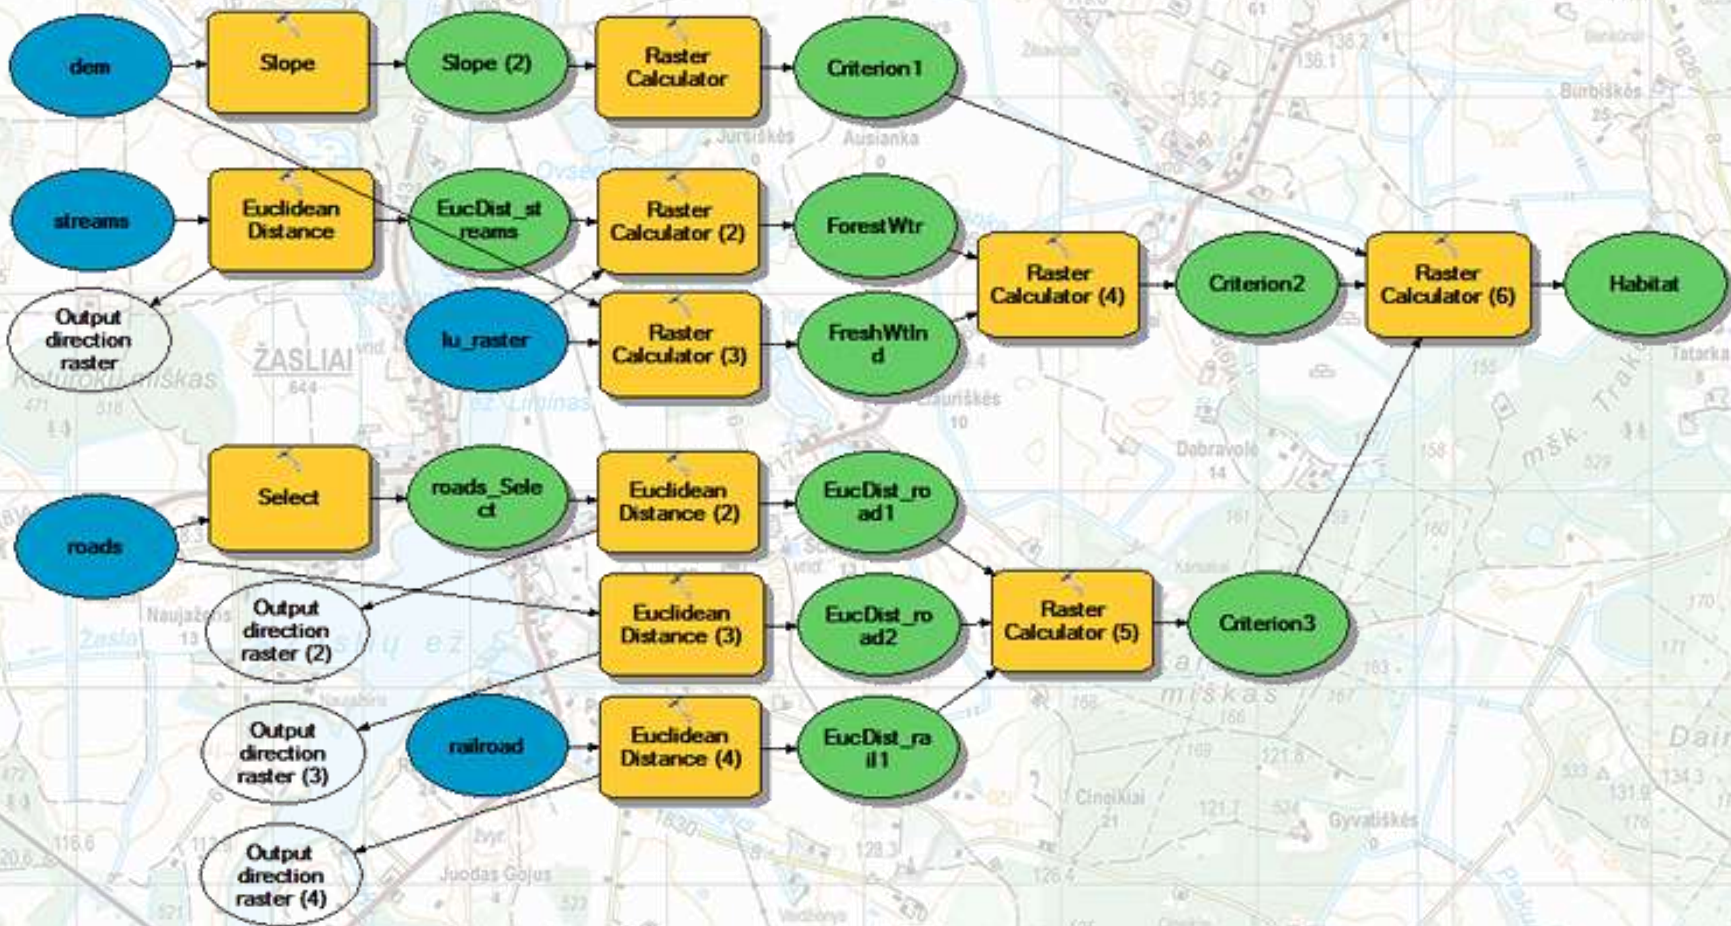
dem

Slope

Slope (2)

Raster Calculator

Criterion1

streams

Euclidean Distance

EucDist_streams

Raster Calculator (2)

ForestWtr

Output direction raster

lu_raster

Raster Calculator (3)

FreshWtlnd

Raster Calculator (4)

Criterion2

Raster Calculator (6)

Habitat

Select

roads_Select

Euclidean Distance (2)

EucDist_road1

roads

Output direction raster (2)

Euclidean Distance (3)

EucDist_road2

Raster Calculator (5)

Criterion3

Output direction raster (3)

railroad

Euclidean Distance (4)

EucDist_rail1

Output direction raster (4)

Jursiškės

Ausianka

Burbiškės

ŽASLIAI

Koturoku miškas

Lauriškės

Dabravolė

Naujažemis

Žasliai

miškas

Cinejkiai

Gyvatiškės

Juodas Gojus

mšk.

Dair

Tatarka